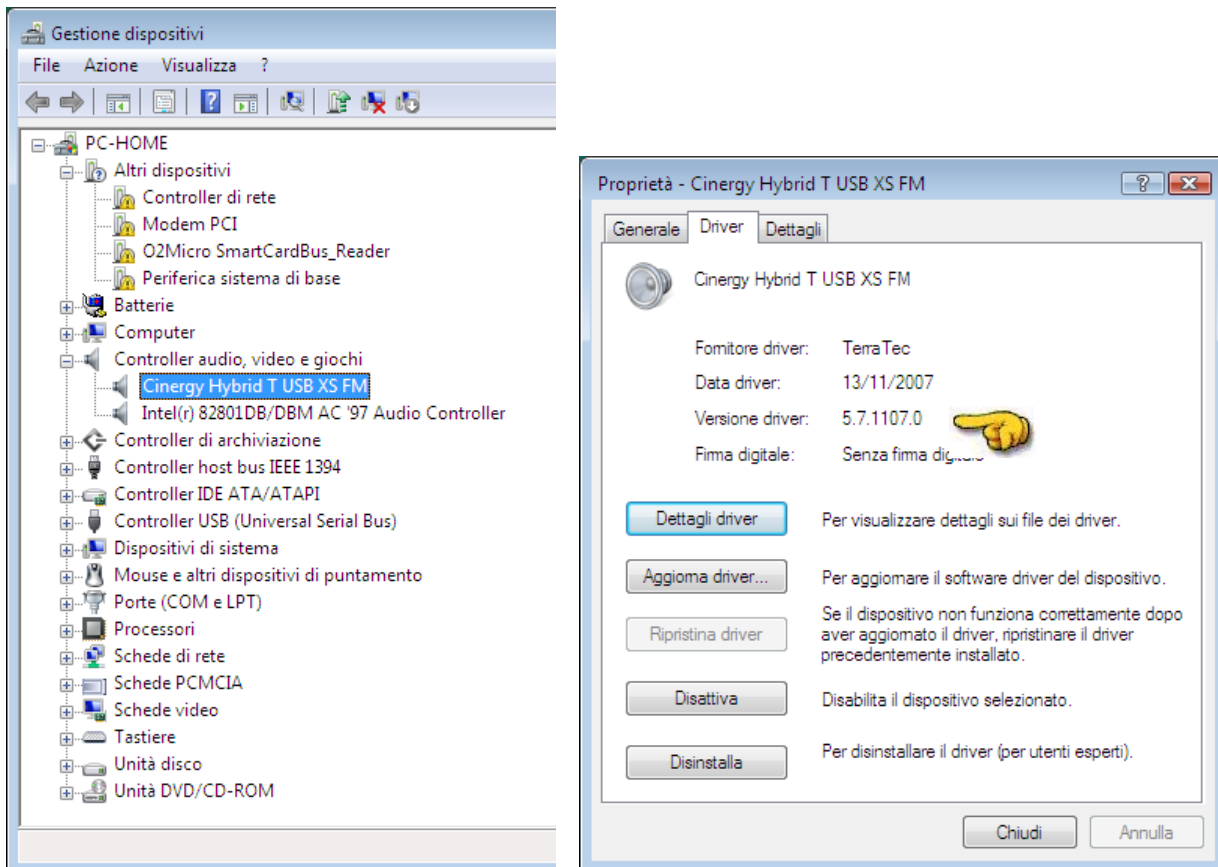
Gestione dispositivi

File Azione Visualizza ?

PC-HOME
Altri dispositivi
Controller di rete
Modem PCI
O2Micro SmartCardBus_Reader
Periferica sistema di base
Batterie
Computer
Controller audio, video e giochi
Cinergy Hybrid T USB XS FM
Intel(r) 82801DB/DBM AC '97 Audio Controller
Controller di archiviazione
Controller host bus IEEE 1394
Controller IDE ATA/ATAPI
Controller USB (Universal Serial Bus)
Dispositivi di sistema
Mouse e altri dispositivi di puntamento
Porte (COM e LPT)
Processori
Schede di rete
Schede PCMCIA
Schede video
Tastiere
Unità disco
Unità DVD/CD-ROM

Proprietà - Cinergy Hybrid T USB XS FM

Generale Driver Dettagli

Cinergy Hybrid T USB XS FM

Fornitore driver: TerraTec
Data driver: 13/11/2007
Versione driver: 5.7.1107.0
Firma digitale: Senza firma digitale

Dettagli driver Per visualizzare dettagli sui file dei driver.

Aggiorna driver... Per aggiornare il software driver del dispositivo.

Ripristina driver Se il dispositivo non funziona correttamente dopo aver aggiornato il driver, ripristinare il driver precedentemente installato.

Disattiva Disabilita il dispositivo selezionato.

Disinstalla Per disinstallare il driver (per utenti esperti).

Chiudi Annulla